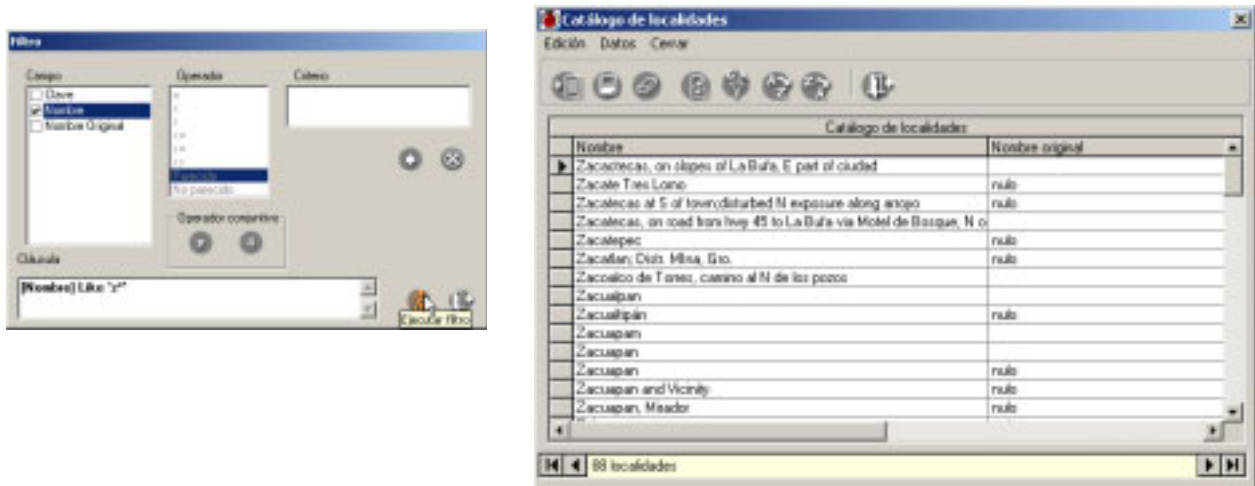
Filtro

Campo
Clave
Nombre
Nombre Original

Operador
=
<
>
<=
>=
<>
Parecido
No parecido

Criterio

Operador conjuntivo

Cláusula
[Nombre] Like "z*"

Ejecutar filtro

Catálogo de localidades

Edición Datos Cerrar

Catálogo de localidades

| Nombre | Nombre original |
|---|---|
| Zacatecas, on slopes of La Bufa, E part of ciudad | |
| Zacate Tres Lomo | nulo |
| Zacatecas at S of town;disturbed N exposure along arrojo | nulo |
| Zacatecas, on road from hwy 45 to La Bufa via Motel de Bosque, N o | |
| Zacatepec | nulo |
| Zacatlan; Dist. Mina, Gro. | nulo |
| Zacoalco de Torres, camino al N de los pozos | |
| Zacualpan | |
| Zacualtipán | nulo |
| Zacuapam | |
| Zacuapan | |
| Zacuapan | nulo |
| Zacuapan and Vicinity | nulo |
| Zacuapan, Mirador | nulo |

88 localidades